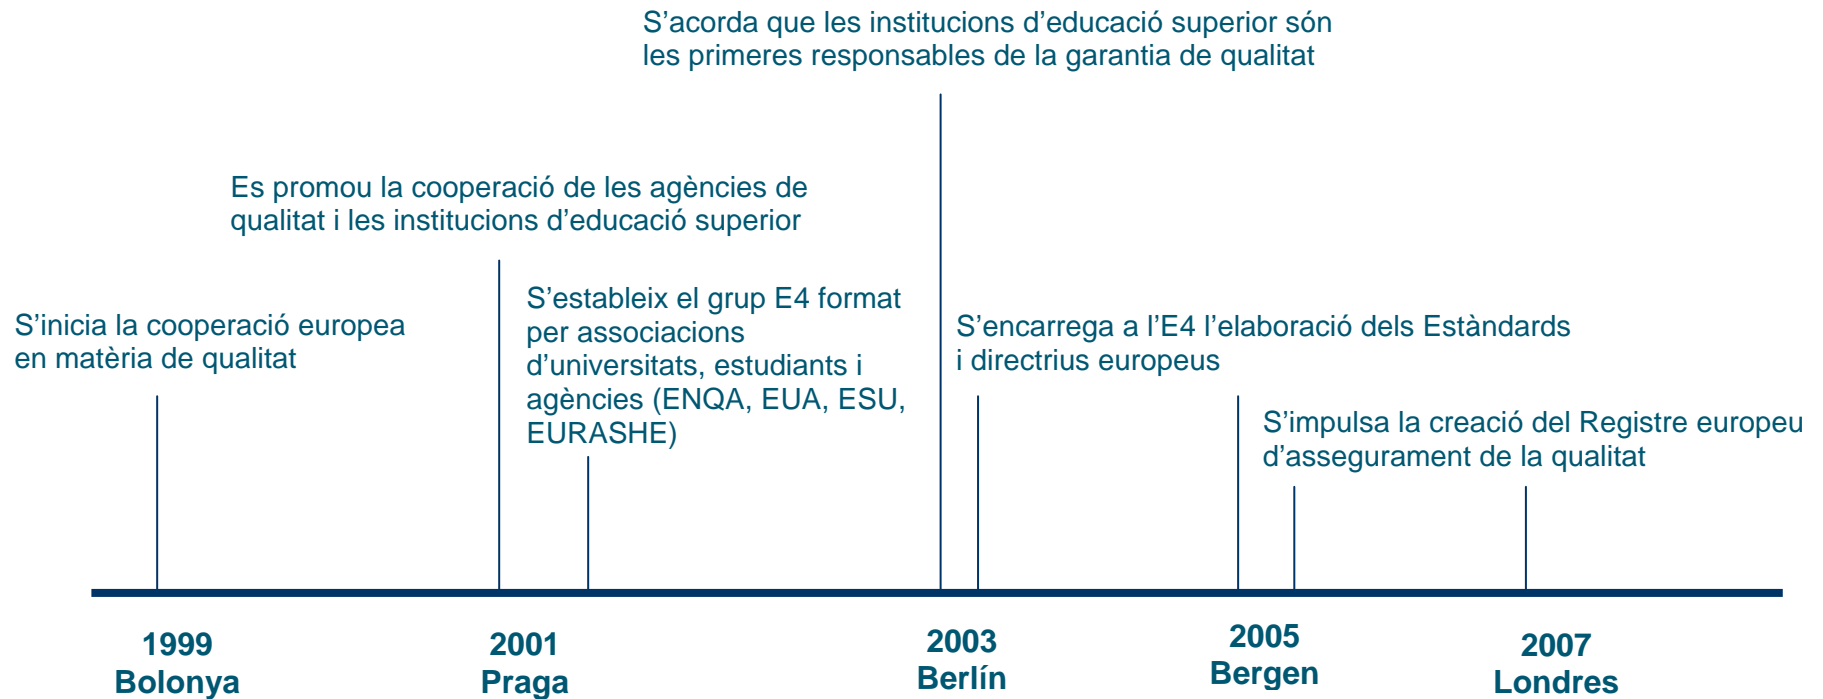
S’acorda que les institucions d’educació superior són les primeres responsables de la garantia de qualitat

Es promou la cooperació de les agències de qualitat i les institucions d’educació superior

S’estableix el grup E4 format per associacions d’universitats, estudiants i agències (ENQA, EUA, ESU, EURASHE)

S’inicia la cooperació europea en matèria de qualitat

S’encarrega a l’E4 l’elaboració dels Estàndards i directrius europeus

S’impulsa la creació del Registre europeu d’assegurament de la qualitat

1999
Bolonya

2001
Praga

2003
Berlín

2005
Bergen

2007
Londres